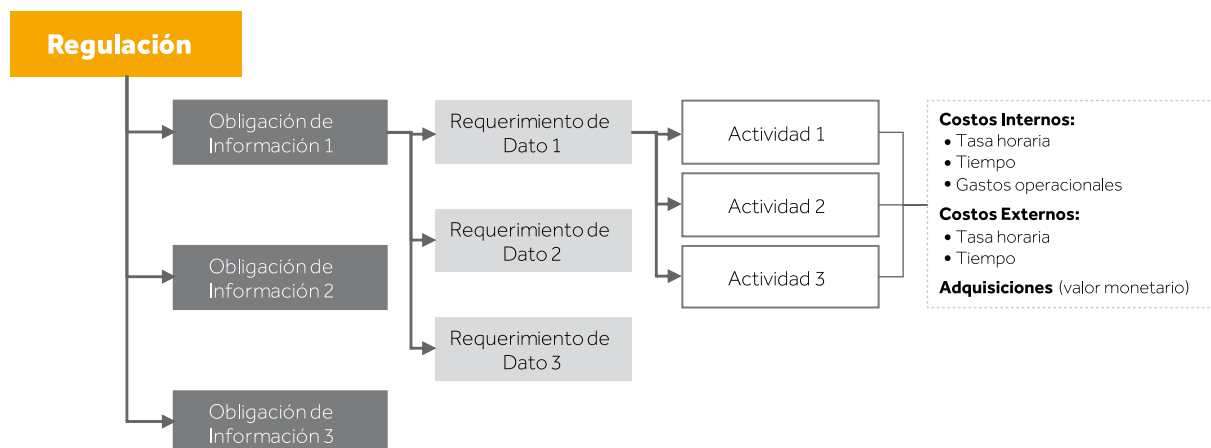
Regulación

Obligación de Información 1

Obligación de Información 2

Obligación de Información 3

Requerimiento de Dato 1

Requerimiento de Dato 2

Requerimiento de Dato 3

Actividad 1

Actividad 2

Actividad 3

Costos Internos:
• Tasa horaria
• Tiempo
• Gastos operacionales

Costos Externos:
• Tasa horaria
• Tiempo

Adquisiciones (valor monetario)